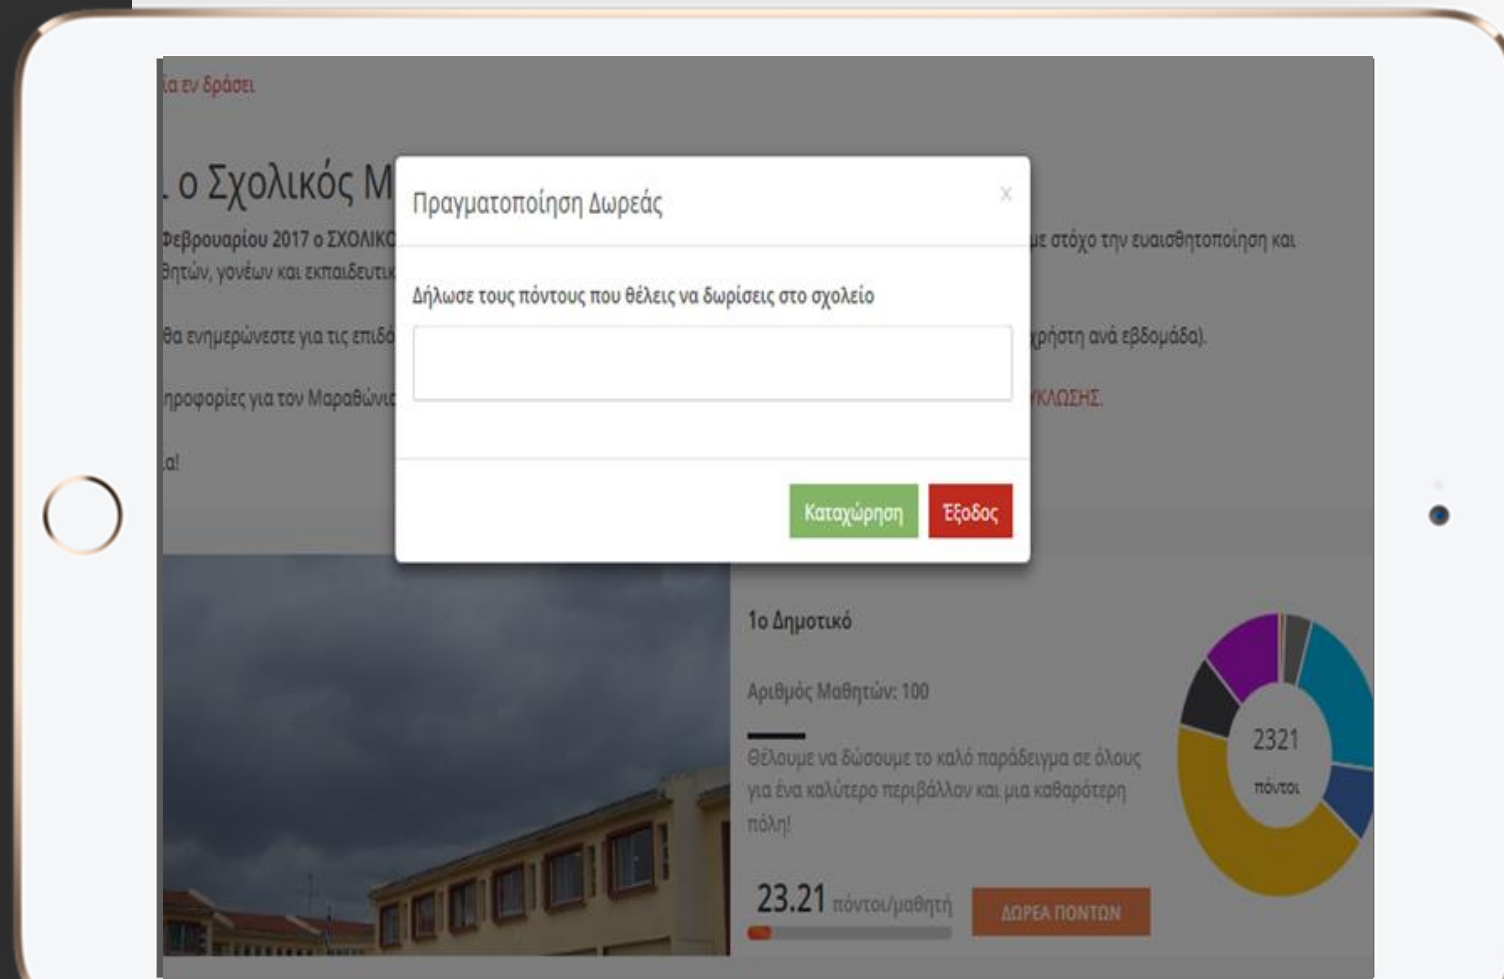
ία εν δράσει

. ο Σχολικός Μ

Φεβρουαρίου 2017 ο ΣΧΟΛΙΚΟ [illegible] με στόχο την ευαισθητοποίηση και θητών, γονέων και εκπαιδευτικ

θα ενημερώνεστε για τις επιδό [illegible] χρήστη ανά εβδομάδα).

ηροφορίες για τον Μαραθώνιο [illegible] ΥΚΛΩΣΗΣ.

ια!

Πραγματοποίηση Δωρεάς

×

Δήλωσε τους πόντους που θέλεις να δωρίσεις στο σχολείο

Καταχώρηση

Έξοδος

1ο Δημοτικό

Αριθμός Μαθητών: 100

Θέλουμε να δώσουμε το καλό παράδειγμα σε όλους για ένα καλύτερο περιβάλλον και μια καθαρότερη πόλη!

2321
πόντοι

23.21 πόντοι/μαθητή

ΔΩΡΕΑ ΠΟΝΤΩΝ